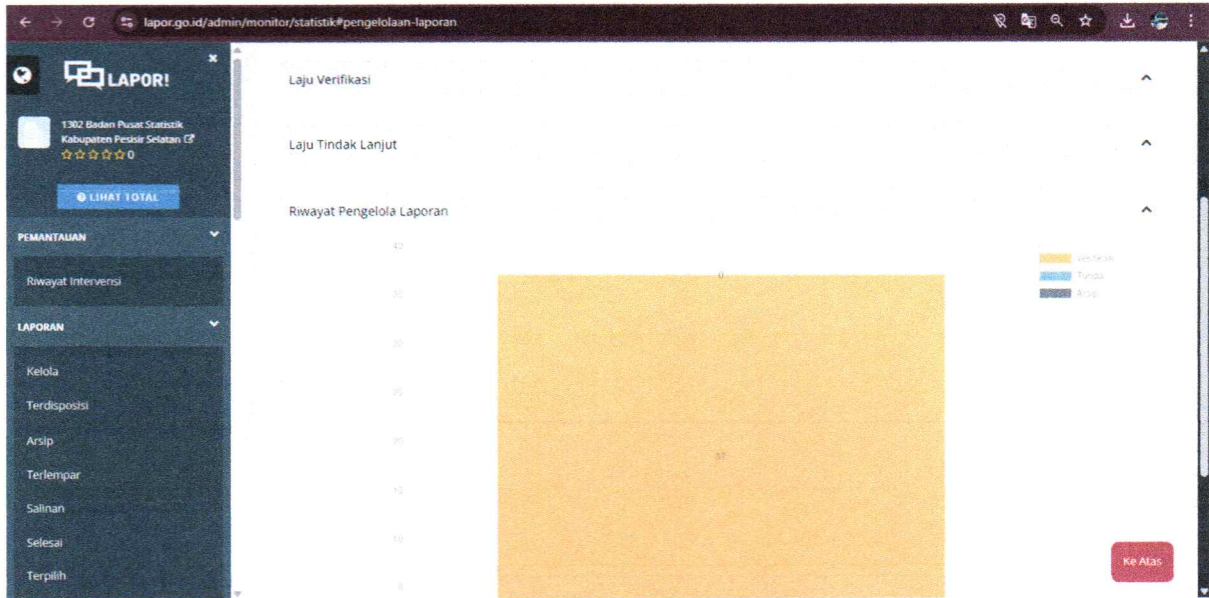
lapor.go.id/admin/monitor/statistik#pengelolaan-laporan

LAPOR!

1302 Badan Pusat Statistik Kabupaten Pesisir Selatan
☆☆☆☆☆0

LIHAT TOTAL

PEMANTAUAN

Riwayat Intervensi

LAPORAN

Kelola

Terdisposisi

Arsip

Terlempar

Salinan

Selesai

Terpilih

Laju Verifikasi

Laju Tindak Lanjut

Riwayat Pengelola Laporan

40
35
30
25
20
15
10
5

0
37

Verifikasi
Tindak
Arsip

Ke Atas